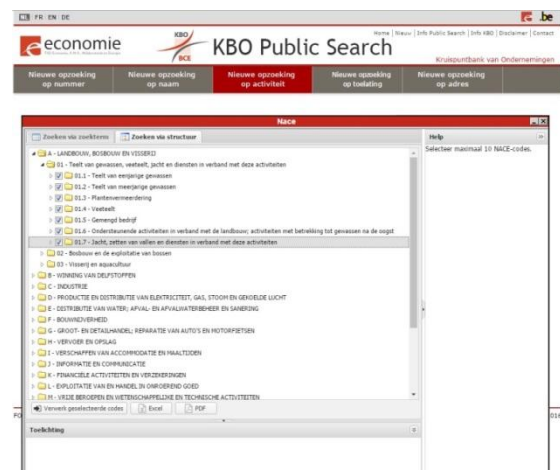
FR EN DE

.be

Home | Nieuw | Info Public Search | Info KBO | Disclaimer | Contact

economie

KBO BCE

KBO Public Search

Kruispuntbank van Ondernemingen

Nieuwe opzoeking op nummer | Nieuwe opzoeking op naam | Nieuwe opzoeking op activiteit | Nieuwe opzoeking op toelating | Nieuwe opzoeking op adres

Nace

Zoeken via zoekterm | Zoeken via structuur

Help

Selecteer maximaal 10 NACE-codes.

A - LANDBOUW, BOSBOUW EN VISSERIJ
01 - Teelt van gewassen, veeteelt, jacht en diensten in verband met deze activiteiten
01.1 - Teelt van eenjarige gewassen
01.2 - Teelt van meerjarige gewassen
01.3 - Plantenvermeerdering
01.4 - Veeteelt
01.5 - Gemengd bedrijf
01.6 - Ondersteunende activiteiten in verband met de landbouw; activiteiten met betrekking tot gewassen na de oogst
01.7 - Jacht, zetten van vallen en diensten in verband met deze activiteiten
02 - Bosbouw en de exploitatie van bossen
03 - Visserij en aquacultuur
B - WINNING VAN DELFSTOFFEN
C - INDUSTRIE
D - PRODUCTIE EN DISTRIBUTIE VAN ELEKTRICITEIT, GAS, STOOM EN GEKOELDE LUCHT
E - DISTRIBUTIE VAN WATER; AFVAL- EN AFVALWATERBEHEER EN SANERING
F - BOUWNIJVERHEID
G - GROOT- EN DETAILHANDEL; REPARATIE VAN AUTO'S EN MOTORFIETSEN
H - VERVOER EN OPSLAG
I - VERSCHAFFEN VAN ACCOMMODATIE EN MAALTIJDEN
J - INFORMATIE EN COMMUNICATIE
K - FINANCIËLE ACTIVITEITEN EN VERZEKERINGEN
L - EXPLOITATIE VAN EN HANDEL IN ONROEREND GOED
M - VRIJE BEROEPEN EN WETENSCHAPPELIJKE EN TECHNISCHE ACTIVITEITEN

Verwerk geselecteerde codes | Excel | PDF

Toelichting